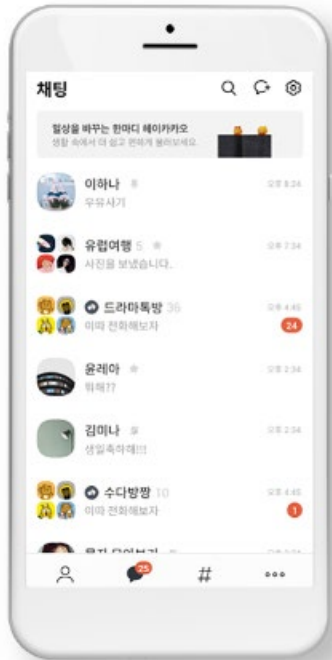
채팅

일상을 바꾸는 한마디 헤이카카오
생활 속에서 더 쉽고 편하게 불러보세요

이하나
우유사기
오후 8:24

유럽여행 5
사진을 보냈습니다.
오후 7:34

드라마톡방 36
이따 전화해보자
오후 4:45
24

윤레아
뭐해??
오후 2:34

김미나
생일축하해!!!
오후 2:34

수다방짱 10
이따 전화해보자
오후 4:45
1

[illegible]

25
#
•••